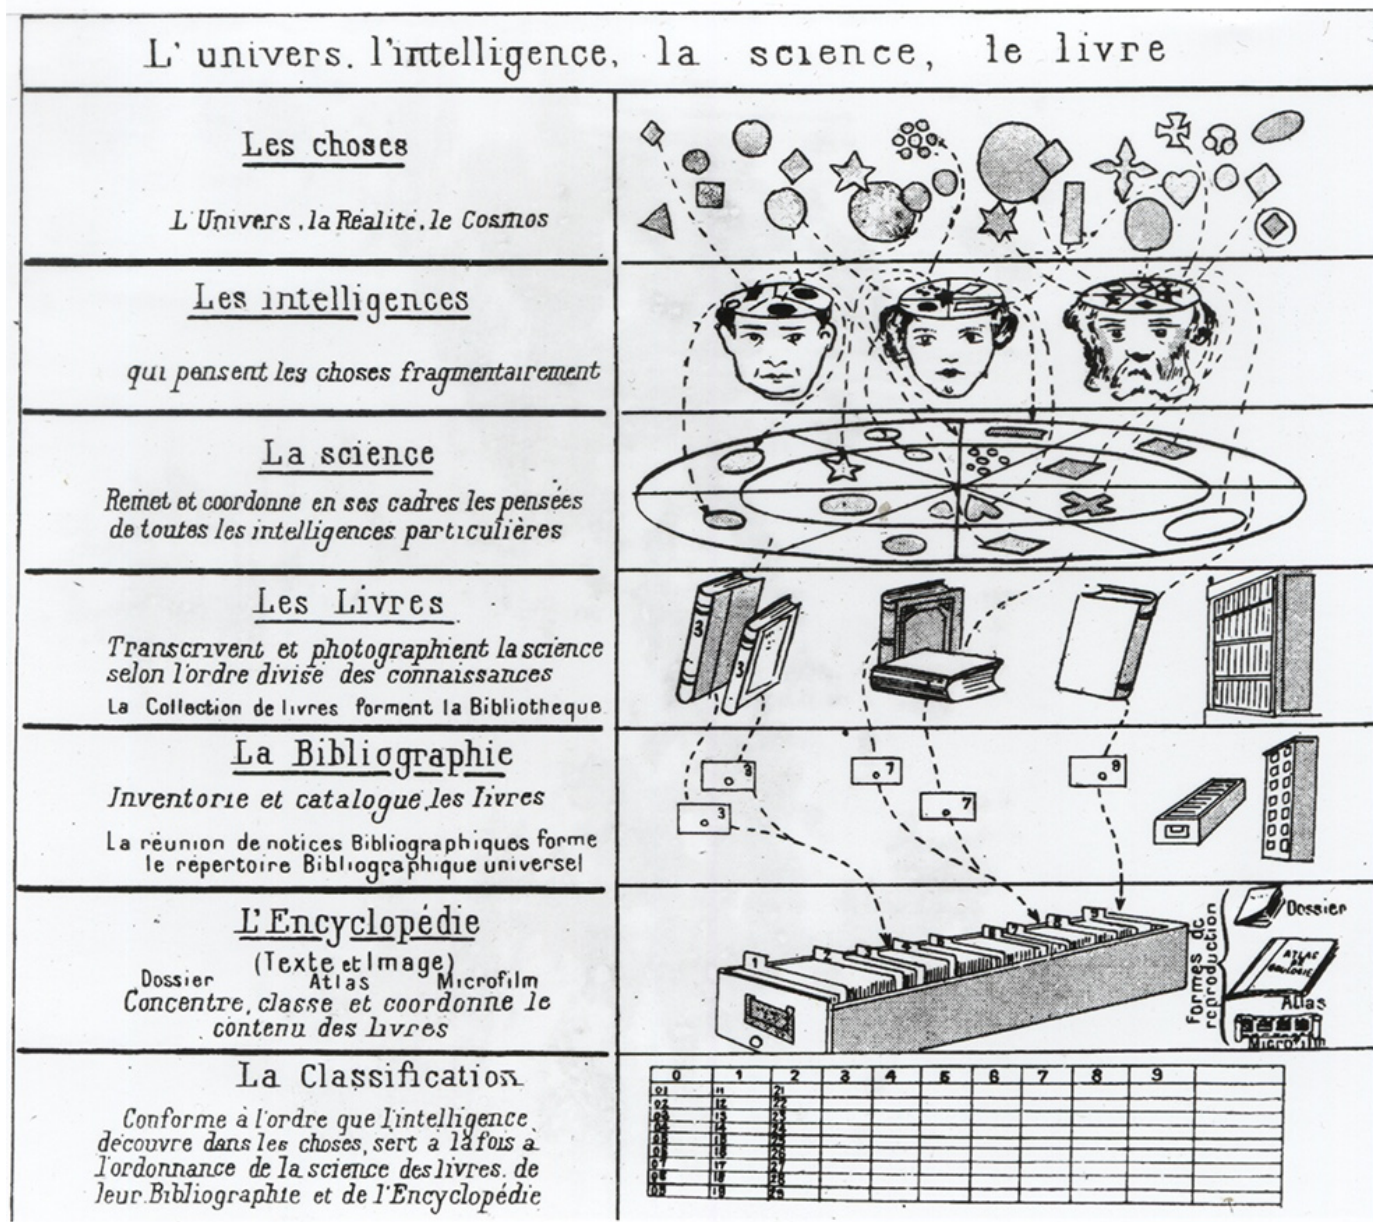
L' univers. l'intelligence, la science, le livre

Les choses

L'Univers, la Réalité, le Cosmos

Les intelligences

qui pensent les choses fragmentairement

La science

Remet et coordonne en ses cadres les pensées de toutes les intelligences particulières

Les Livres

Transcrivent et photographient la science selon l'ordre divisé des connaissances

La Collection de livres forment la Bibliotheque

3

3

La Bibliographie

Inventorie et catalogue les livres

La réunion de notices Bibliographiques forme le répertoire Bibliographique universel

3

3

7

7

8

L'Encyclopédie

(Texte et Image)

Dossier Atlas Microfilm

Concentre, classe et coordonne le contenu des livres

Formes de reproduction

Dossier

Atlas

Microfilm

La Classification

Conforme à l'ordre que l'intelligence découvre dans les choses, sert à la fois à l'ordonnance de la science des livres, de leur Bibliographie et de l'Encyclopédie

| 0 | 1 | 2 | 3 | 4 | 5 | 6 | 7 | 8 | 9 | |
|---|---|---|---|---|---|---|---|---|---|---|
| 01 | 11 | 21 | | | | | | | | |
| 02 | 12 | 22 | | | | | | | | |
| 03 | 13 | 23 | | | | | | | | |
| 04 | 14 | 24 | | | | | | | | |
| 05 | 15 | 25 | | | | | | | | |
| 06 | 16 | 26 | | | | | | | | |
| 07 | 17 | 27 | | | | | | | | |
| 08 | 18 | 28 | | | | | | | | |
| 09 | 19 | 29 | | | | | | | | |